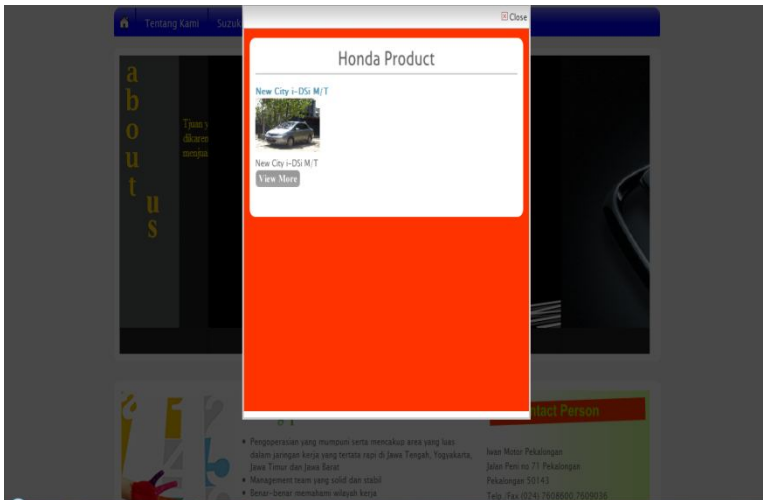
Tentang Kami Suzuk

Close

Honda Product

New City i-DSi M/T

New City i-DSi M/T

View More

a
b
o
u
t
u
s

Tjuan
dikaren
mempu

ntact Person

• Pengoperasian yang mumpuni serta mencakup area yang luas dalam jaringan kerja yang tertata rapi di Jawa Tengah, Yogyakarta, Jawa Timur dan Jawa Barat
• Management team yang solid dan stabil
• Benar-benar memahami wilayah kerja

Iwan Motor Pekalongan
Jalan Pemuda no 71 Pekalongan
Pekalongan 50143
Telp./Fax (0285) 7608600,7608036